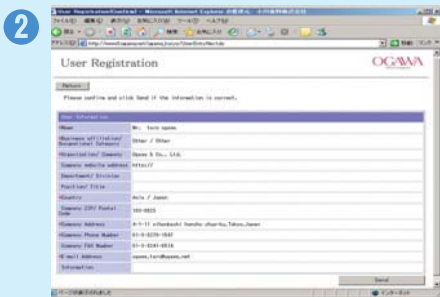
2

User Registration(Confirm) - Microsoft Internet Explorer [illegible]

ファイル(F) 編集(E) 表示(V) お気に入り(A) ツール(T) ヘルプ(H)

アドレス(D) http://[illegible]

User Registration

OGAWA

Return

Please confirm and click Send if the information is correct.

| User Information | |
|---|---|
| *Name | Mr. taro ogawa |
| *Business affiliation/ Occupational Category | Other / Other |
| *Organization/ Company | Ogawa & Co., Ltd. |
| Company website address | http:// |
| Department/ Division | |
| Position/ Title | |
| *Country | Asia / Japan |
| Company ZIP/ Postal Code | 103-0023 |
| *Company Address | 4-5-11 nihonbashi honcho chuo-ku,Tokyo,Japan |
| Company Phone Number | 81-3-3270-1647 |
| Company FAX Number | 81-3-3241-6516 |
| *E-mail Address | ogawa.taro@ogawa.net |
| Information | |

Send

ページが表示されました

インターネット